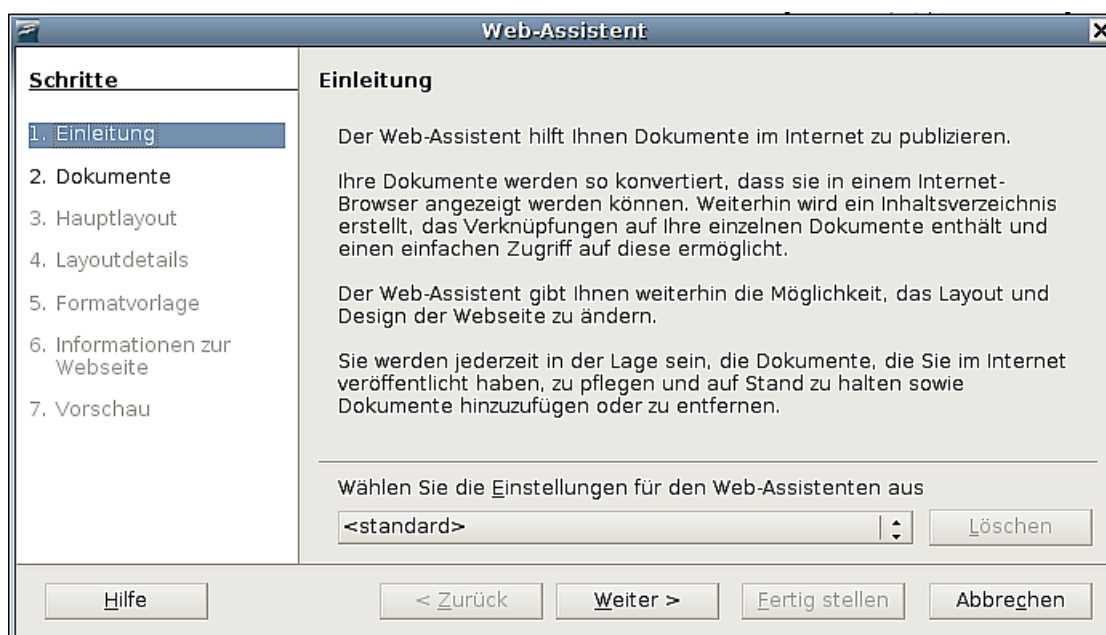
Web-Assistent

Schritte

1. Einleitung
2. Dokumente
3. Hauptlayout
4. Layoutdetails
5. Formatvorlage
6. Informationen zur Webseite
7. Vorschau

Einleitung

Der Web-Assistent hilft Ihnen Dokumente im Internet zu publizieren.

Ihre Dokumente werden so konvertiert, dass sie in einem Internet-Browser angezeigt werden können. Weiterhin wird ein Inhaltsverzeichnis erstellt, das Verknüpfungen auf Ihre einzelnen Dokumente enthält und einen einfachen Zugriff auf diese ermöglicht.

Der Web-Assistent gibt Ihnen weiterhin die Möglichkeit, das Layout und Design der Webseite zu ändern.

Sie werden jederzeit in der Lage sein, die Dokumente, die Sie im Internet veröffentlicht haben, zu pflegen und auf Stand zu halten sowie Dokumente hinzuzufügen oder zu entfernen.

Wählen Sie die Einstellungen für den Web-Assistenten aus

<standard>

Löschen

Hilfe

< Zurück

Weiter >

Fertig stellen

Abbrechen